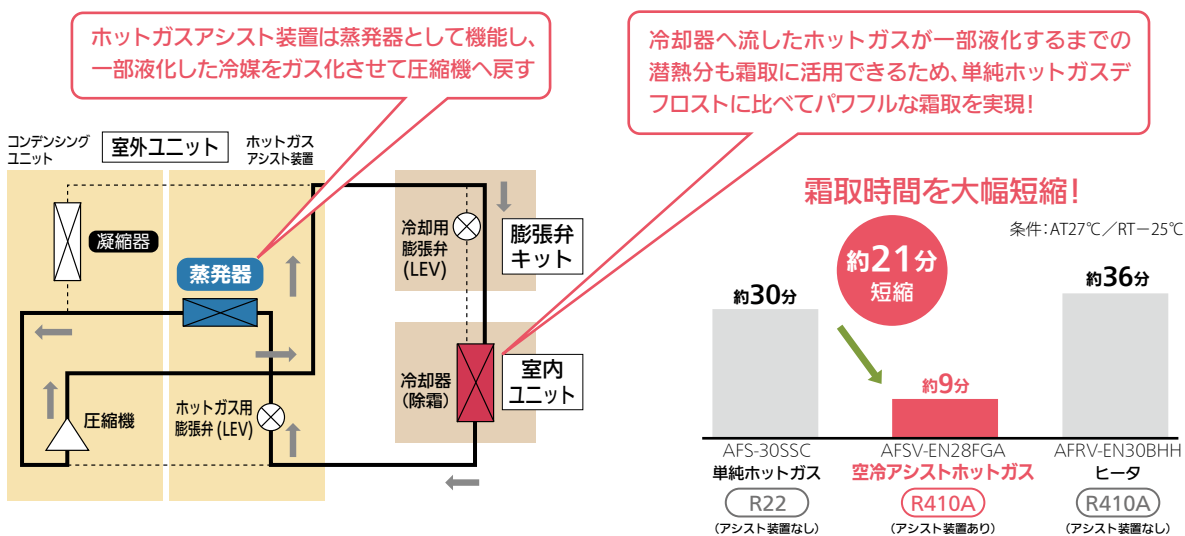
ホットガスアシスト装置は蒸発器として機能し、一部液化した冷媒をガス化させて圧縮機へ戻す

冷却器へ流したホットガスが一部液化するまでの潜熱分も霜取に活用できるため、単純ホットガスデフロストに比べてパワフルな霜取を実現!

コンデンシングユニット

室外ユニット

ホットガスアシスト装置

凝縮器

蒸発器

圧縮機

ホットガス用膨張弁(LEV)

冷却用膨張弁(LEV)

膨張弁キット

冷却器(除霜)

室内ユニット

霜取時間を大幅短縮!

条件:AT27℃/RT−25℃

約21分短縮

約30分

約9分

約36分

AFS-30SSC
単純ホットガス
R22
(アシスト装置なし)

AFSV-EN28FGA
空冷アシストホットガス
R410A
(アシスト装置あり)

AFRV-EN30BHH
ヒータ
R410A
(アシスト装置なし)